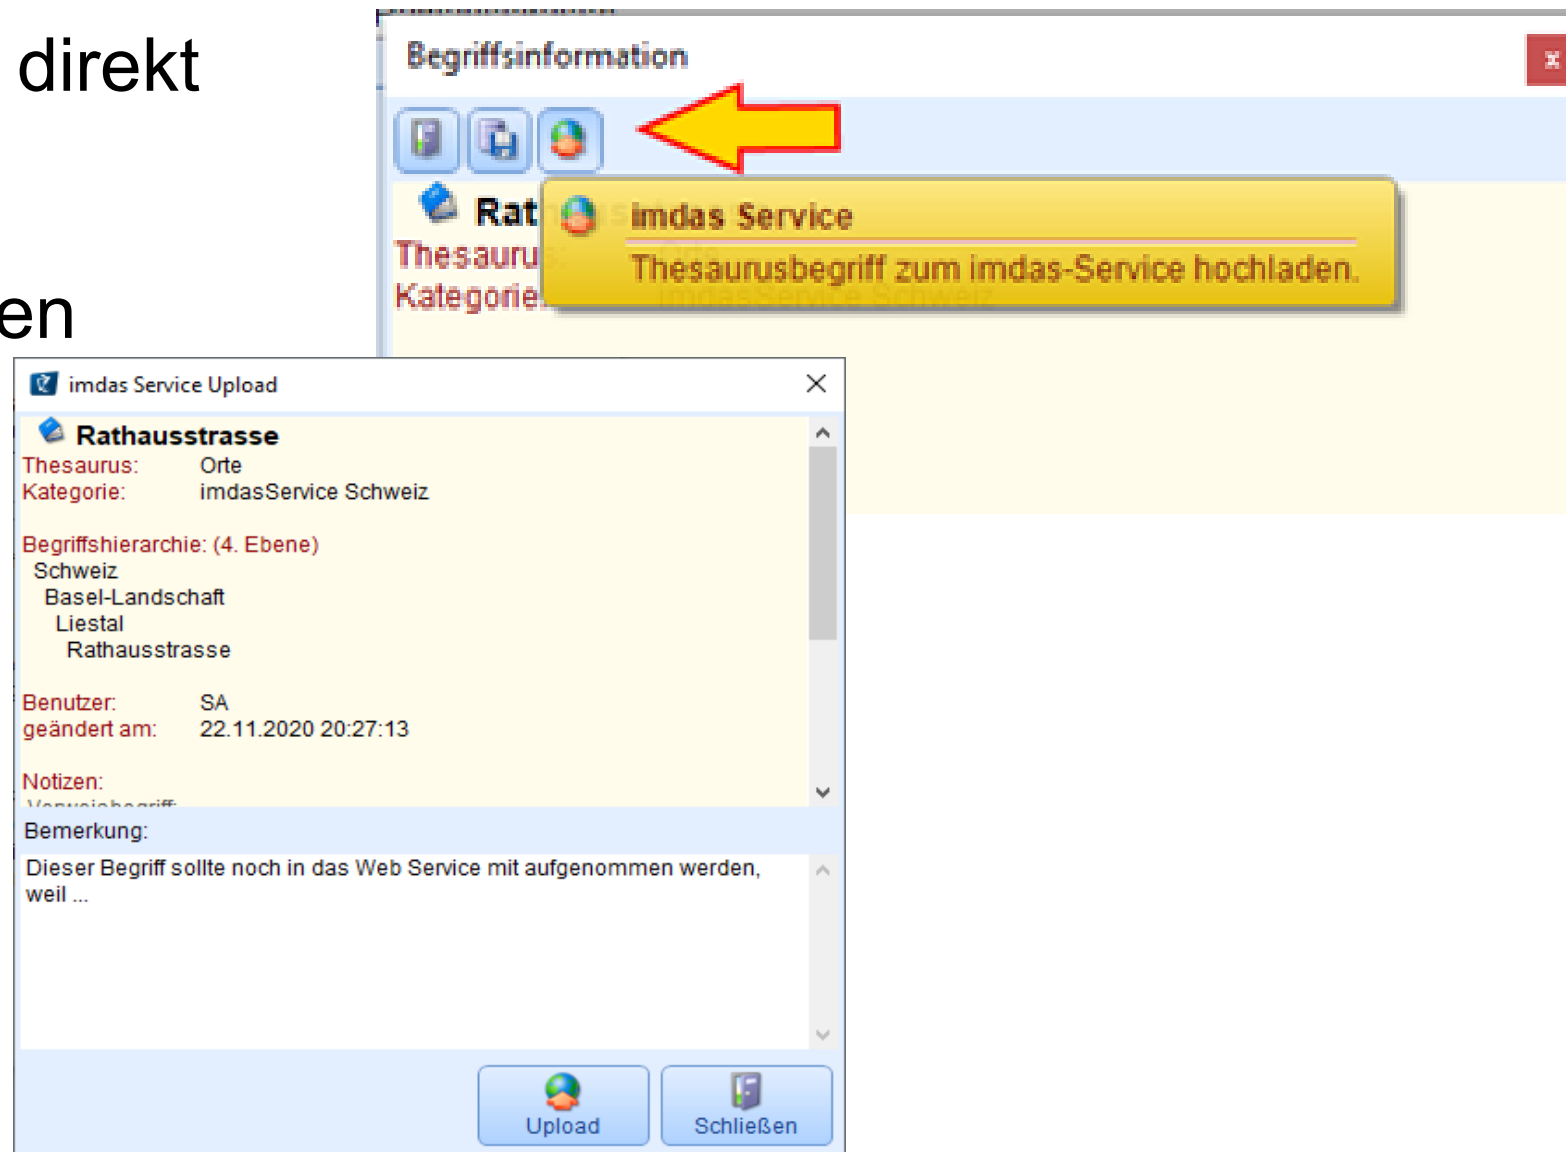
direkt

en

Begriffsinformation

Rat

Thesauru

Kategorie

imdas Service

Thesaurusbegriff zum imdas-Service hochladen.

imdas Service Upload

Rathausstrasse

Thesaurus: Orte
Kategorie: imdasService Schweiz

Begriffshierarchie: (4. Ebene)
Schweiz
Basel-Landschaft
Liestal
Rathausstrasse

Benutzer: SA
geändert am: 22.11.2020 20:27:13

Notizen:

Bemerkung:

Dieser Begriff sollte noch in das Web Service mit aufgenommen werden, weil ...

Upload

Schließen